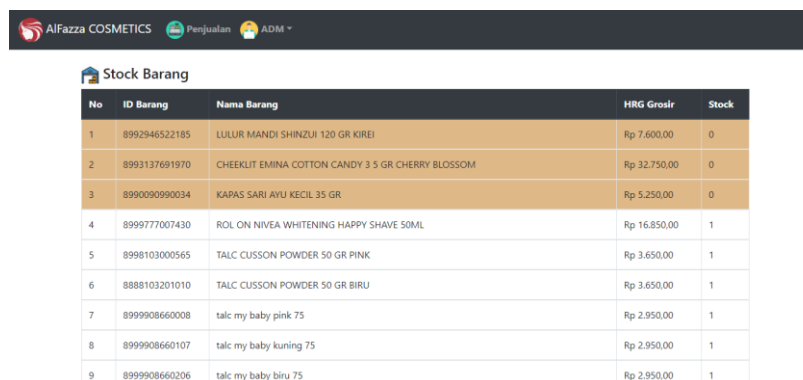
AlFazza COSMETICS Penjualan ADM

Stock Barang

| No | ID Barang | Nama Barang | HRG Grosir | Stock |
|---|---|---|---|---|
| 1 | 8992946522185 | LULUR MANDI SHINZUI 120 GR KIREI | Rp 7.600,00 | 0 |
| 2 | 8993137691970 | CHEEKLIT EMINA COTTON CANDY 3 5 GR CHERRY BLOSSOM | Rp 32.750,00 | 0 |
| 3 | 8990090990034 | KAPAS SARI AYU KECIL 35 GR | Rp 5.250,00 | 0 |
| 4 | 8999777007430 | ROL ON NIVEA WHITENING HAPPY SHAVE 50ML | Rp 16.850,00 | 1 |
| 5 | 8998103000565 | TALC CUSSON POWDER 50 GR PINK | Rp 3.650,00 | 1 |
| 6 | 8888103201010 | TALC CUSSON POWDER 50 GR BIRU | Rp 3.650,00 | 1 |
| 7 | 8999908660008 | talc my baby pink 75 | Rp 2.950,00 | 1 |
| 8 | 8999908660107 | talc my baby kuning 75 | Rp 2.950,00 | 1 |
| 9 | 8999908660206 | talc my baby biru 75 | Rp 2.950,00 | 1 |